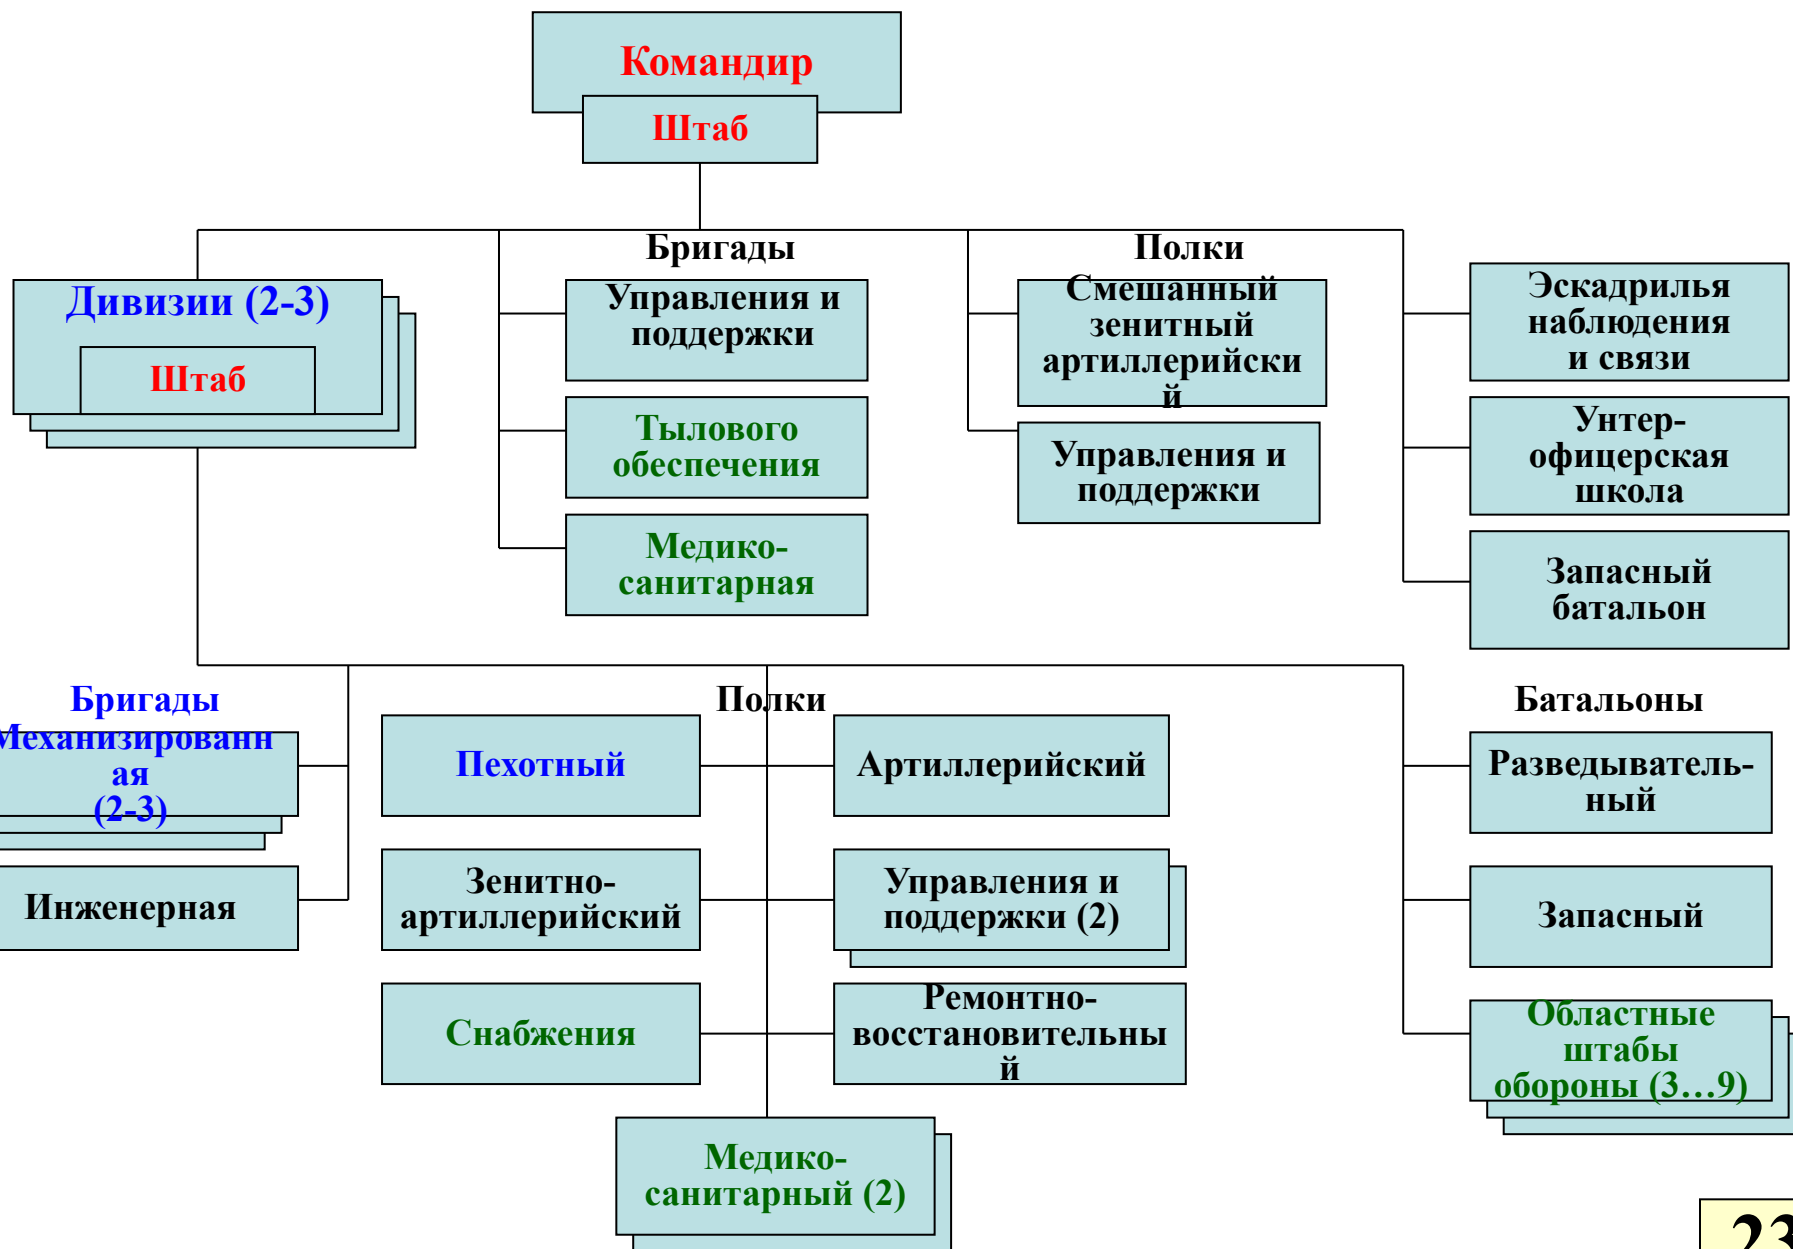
Командир
Штаб

Дивизии (2-3)
Штаб

Бригады
Управления и поддержки
Тылового обеспечения
Медико-санитарная

Полки
Смешанный зенитный артиллерийский
Управления и поддержки

Эскадрилья наблюдения и связи
Унтер-офицерская школа
Запасный батальон

Бригады
Механизированная (2-3)
Инженерная

Полки
Пехотный
Артиллерийский
Зенитно-артиллерийский
Управления и поддержки (2)
Снабжения
Ремонтно-восстановительный
Медико-санитарный (2)

Батальоны
Разведывательный
Запасный
Областные штабы обороны (3…9)

23